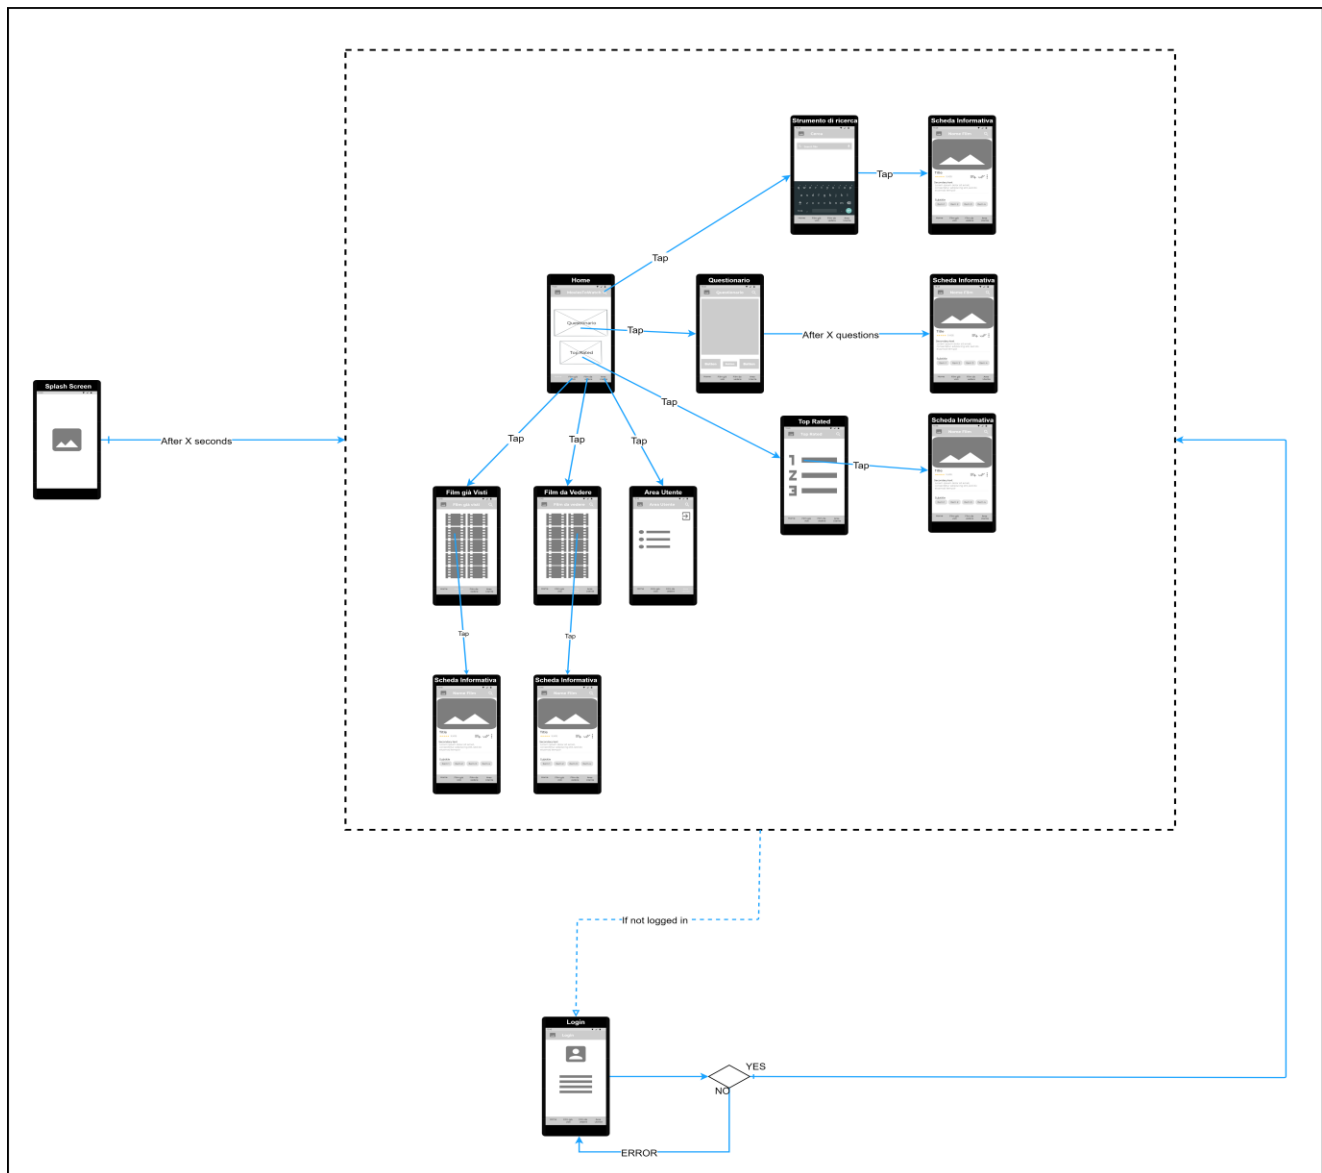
Strumento di ricerca

Scheda Informativa

Tap

Tap

Home

Questionario

Scheda Informativa

Questionario

Tap

After X questions

Top Rated

Tap

Splash Screen

After X seconds

Tap

Tap

Tap

Top Rated

Scheda Informativa

Tap

1

2

3

Film già Visti

Film da Vedere

Area Utente

Tap

Tap

Scheda Informativa

Scheda Informativa

If not logged in

Login

YES

NO

ERROR